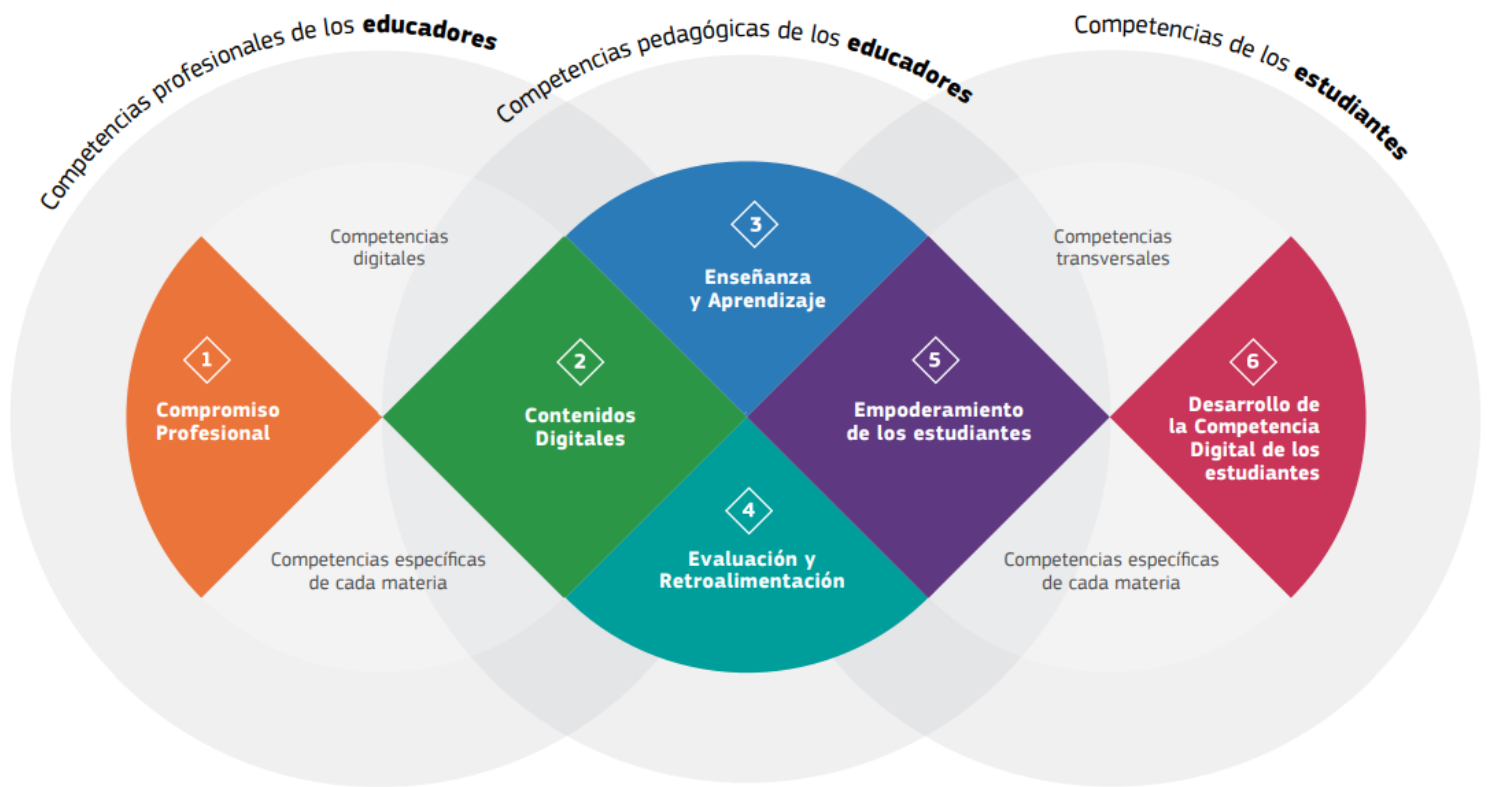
Competencias profesionales de los **educadores**

Competencias pedagógicas de los **educadores**

Competencias de los **estudiantes**

Competencias digitales

Competencias transversales

1
Compromiso Profesional

2
Contenidos Digitales

3
Enseñanza y Aprendizaje

4
Evaluación y Retroalimentación

5
Empoderamiento de los estudiantes

6
Desarrollo de la Competencia Digital de los estudiantes

Competencias específicas de cada materia

Competencias específicas de cada materia